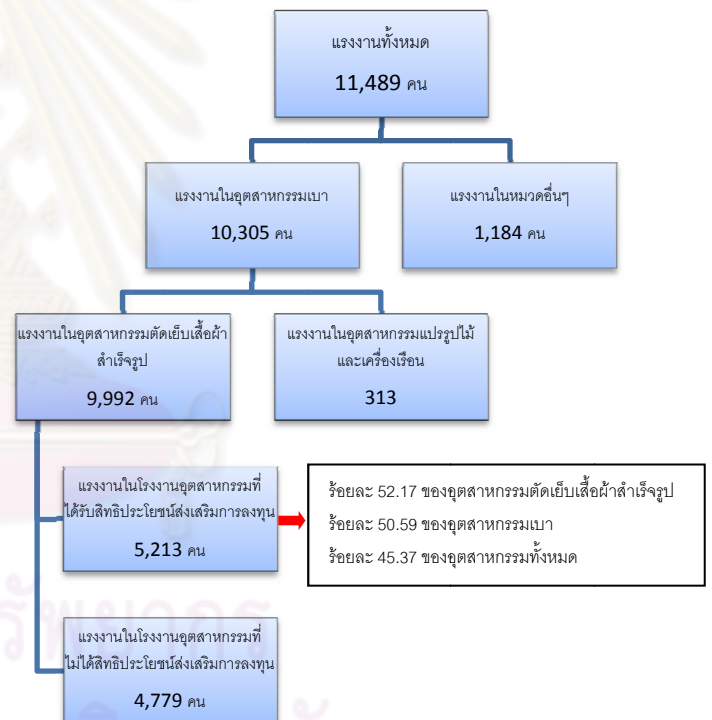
แรงงานทั้งหมด
11,489 คน

แรงงานในอุตสาหกรรมเบา
10,305 คน

แรงงานในหมวดอื่นๆ
1,184 คน

แรงงานในอุตสาหกรรมตัดเย็บเสื้อผ้าสำเร็จรูป
9,992 คน

แรงงานในอุตสาหกรรมแปรรูปไม้และเครื่องเรือน
313

แรงงานในโรงงานอุตสาหกรรมที่ได้รับสิทธิประโยชน์ส่งเสริมการลงทุน
5,213 คน

ร้อยละ 52.17 ของอุตสาหกรรมตัดเย็บเสื้อผ้าสำเร็จรูป
ร้อยละ 50.59 ของอุตสาหกรรมเบา
ร้อยละ 45.37 ของอุตสาหกรรมทั้งหมด

แรงงานในโรงงานอุตสาหกรรมที่ไม่ได้สิทธิประโยชน์ส่งเสริมการลงทุน
4,779 คน